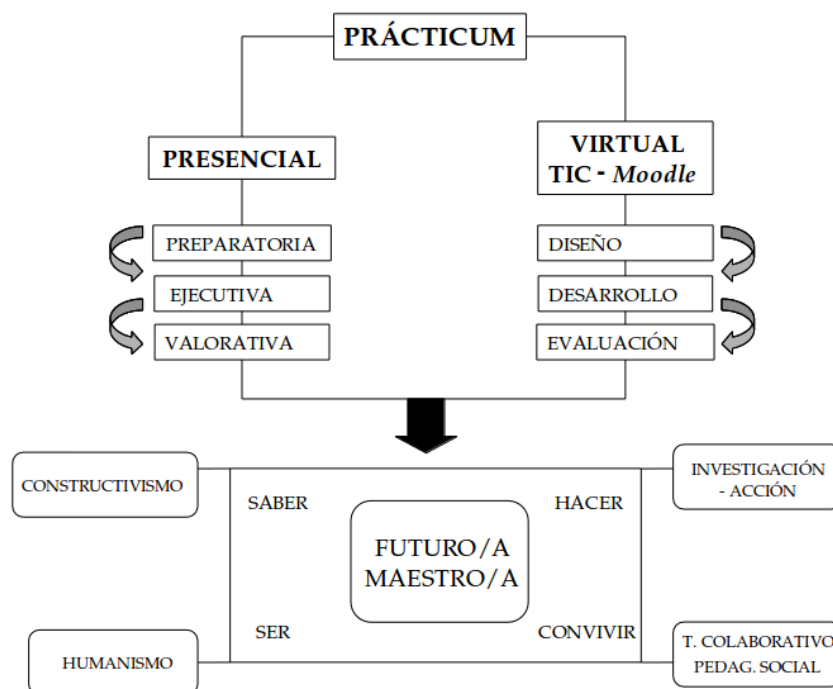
PRÁCTICUM

PRESENCIAL

VIRTUAL
TIC - *Moodle*

PREPARATORIA

EJECUTIVA

VALORATIVA

DISEÑO

DESARROLLO

EVALUACIÓN

CONSTRUCTIVISMO

SABER

HACER

INVESTIGACIÓN - ACCIÓN

FUTURO/A MAESTRO/A

SER

CONVIVIR

HUMANISMO

T. COLABORATIVO
PEDAG. SOCIAL